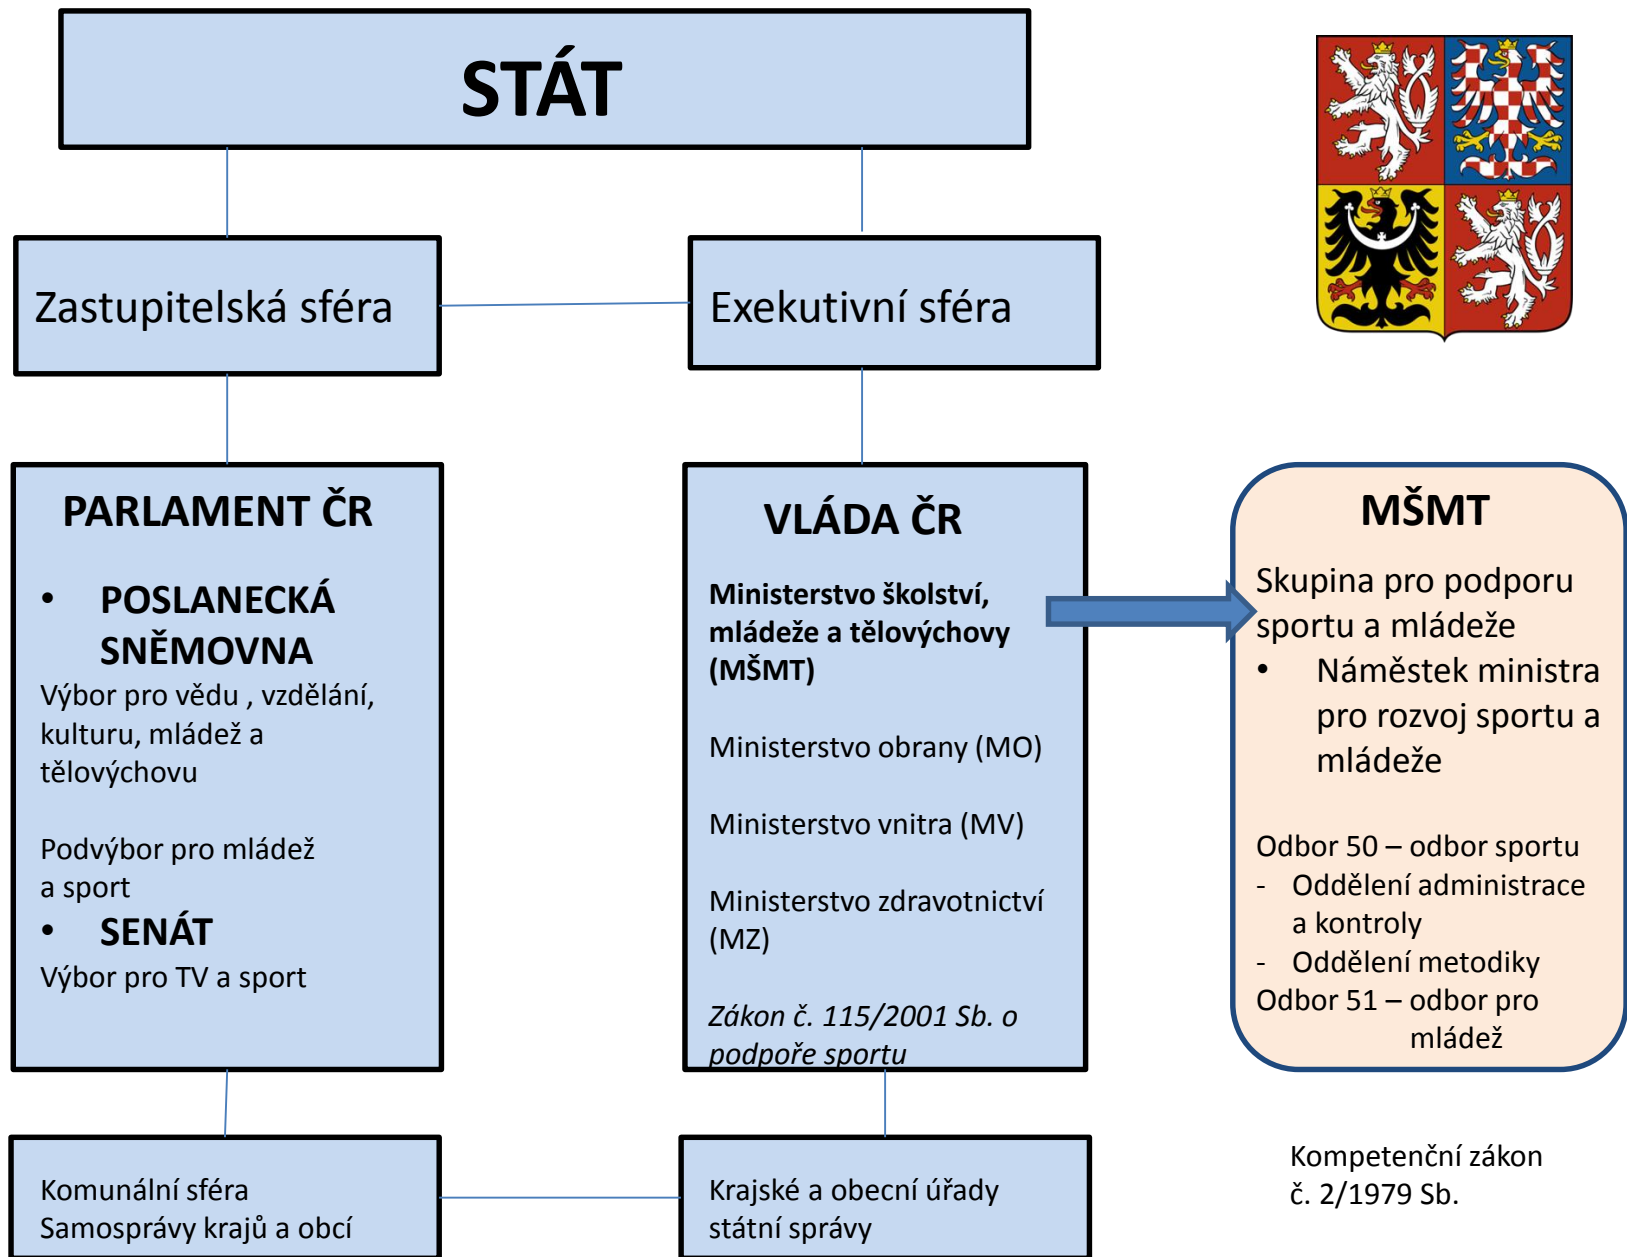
STÁT

Zastupitelská sféra

Exekutivní sféra

PARLAMENT ČR

• POSLANECKÁ SNĚMOVNA

Výbor pro vědu , vzdělání, kulturu, mládež a tělovýchovu

Podvýbor pro mládež a sport

• SENÁT

Výbor pro TV a sport

VLÁDA ČR

**Ministerstvo školství, mládeže a tělovýchovy (MŠMT)**

Ministerstvo obrany (MO)

Ministerstvo vnitra (MV)

Ministerstvo zdravotnictví (MZ)

*Zákon č. 115/2001 Sb. o podpoře sportu*

MŠMT

Skupina pro podporu sportu a mládeže

• Náměstek ministra pro rozvoj sportu a mládeže

Odbor 50 – odbor sportu
- Oddělení administrace a kontroly
- Oddělení metodiky
Odbor 51 – odbor pro mládež

Komunální sféra
Samosprávy krajů a obcí

Krajské a obecní úřady státní správy

Kompetenční zákon č. 2/1979 Sb.